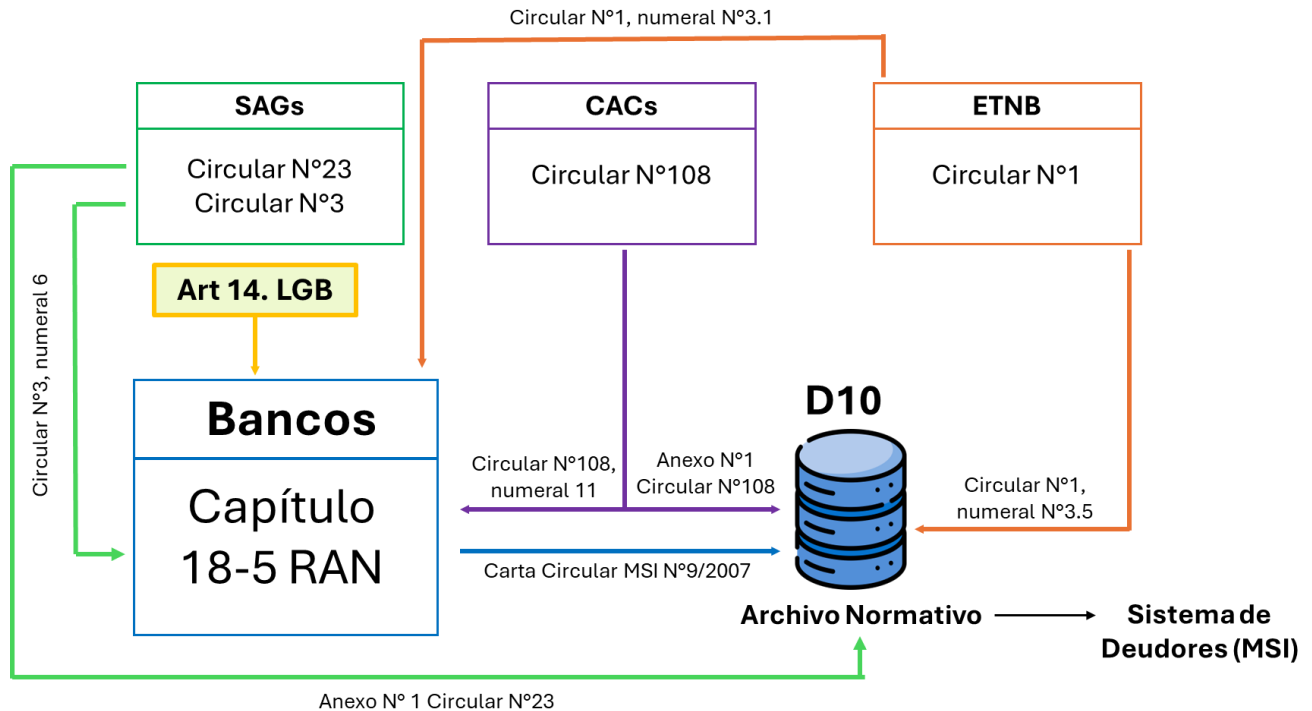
Circular N°1, numeral N°3.1

SAGs

Circular N°23
Circular N°3

CACs

Circular N°108

ETNB

Circular N°1

Art 14. LGB

Circular N°3, numeral 6

Bancos

Capítulo 18-5 RAN

D10

Circular N°108, numeral 11

Anexo N°1 Circular N°108

Circular N°1, numeral N°3.5

Carta Circular MSI N°9/2007

Archivo Normativo

Sistema de Deudores (MSI)

Anexo N° 1 Circular N°23